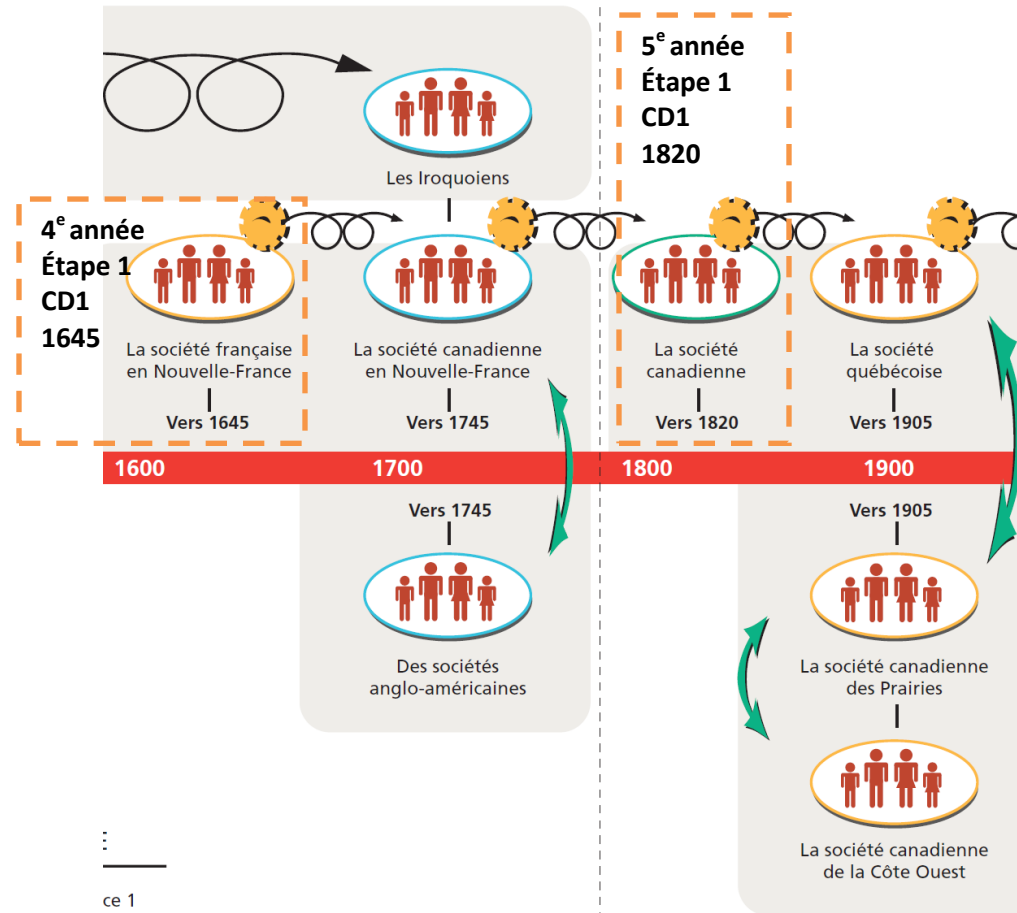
Les Iroquoiens

5$^{e}$ année
Étape 1
CD1
1820

4$^{e}$ année
Étape 1
CD1
1645

La société française en Nouvelle-France

Vers 1645

La société canadienne en Nouvelle-France

Vers 1745

La société canadienne

Vers 1820

La société québécoise

Vers 1905

1600 1700 1800 1900

Vers 1745

Des sociétés anglo-américaines

Vers 1905

La société canadienne des Prairies

La société canadienne de la Côte Ouest

ce 1